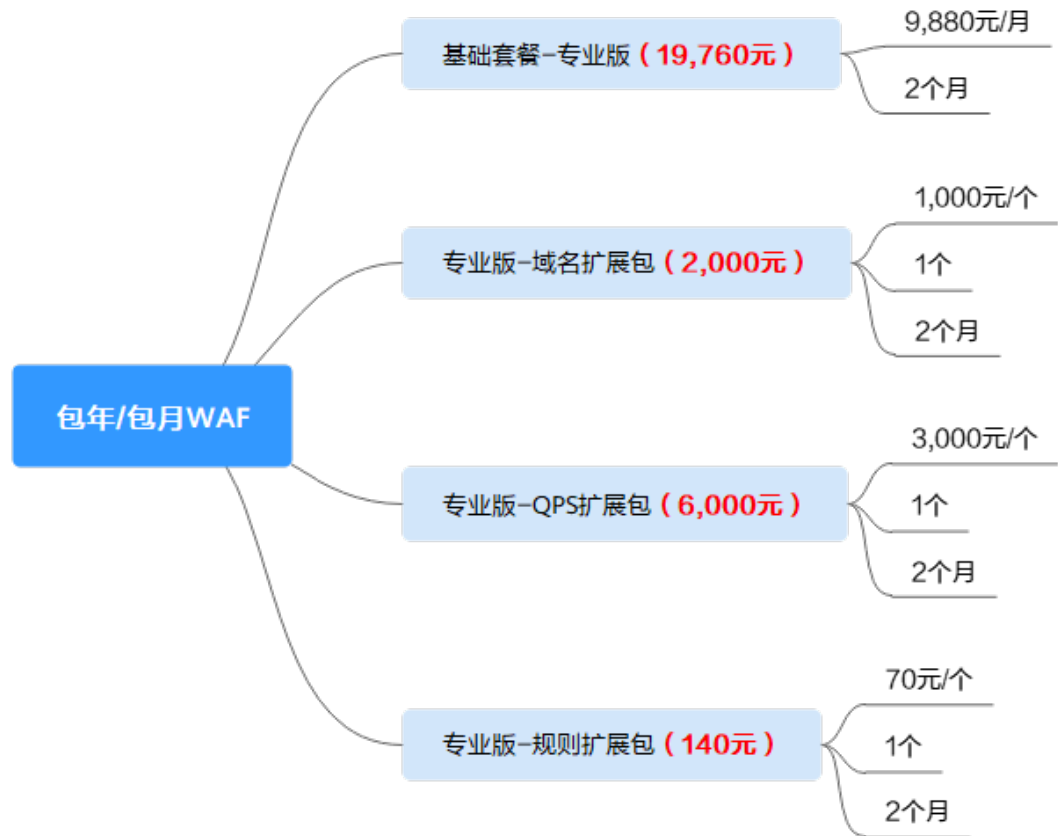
包年/包月WAF

基础套餐-专业版（19,760元）

9,880元/月

2个月

专业版-域名扩展包（2,000元）

1,000元/个

1个

2个月

专业版-QPS扩展包（6,000元）

3,000元/个

1个

2个月

专业版-规则扩展包（140元）

70元/个

1个

2个月